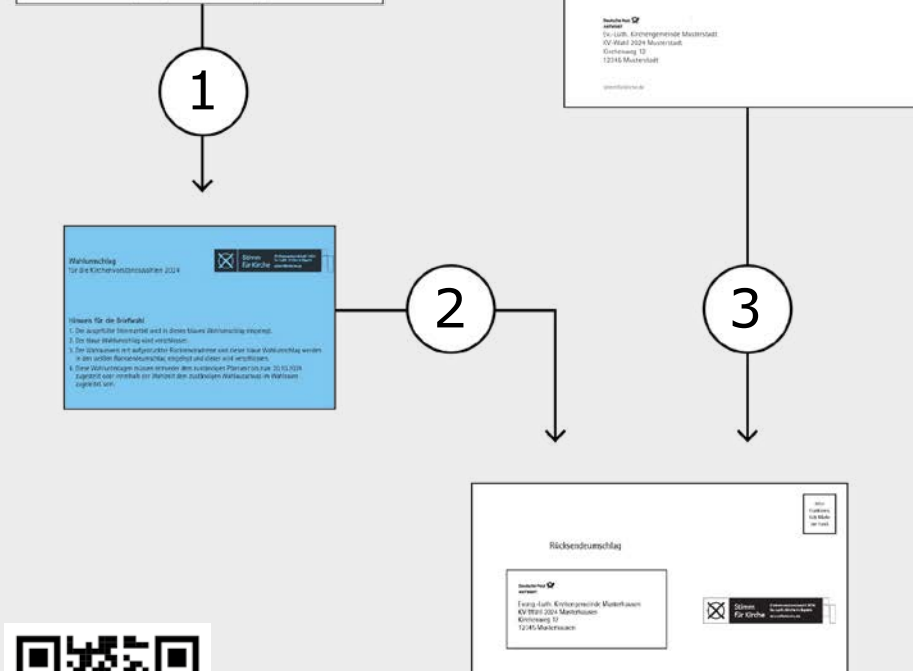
Deutsche Post
ANTWORT
Ev.-Luth. Kirchengemeinde Musterstadt
KV-Wahl 2024 Musterstadt
Kirchenweg 12
12345 Musterstadt

stimmenfuerkirche.de

1

Wahlumschlag
für die Kirchenvorstandswahlen 2024

Stimmen für Kirche

Hinweis für die Briefwahl
1. Den ausgefüllten Stimmzettel wird in diesen blauen Wahlumschlag eingelegt.
2. Der blaue Wahlumschlag wird verschlossen.
3. Der Wahlausweis mit aufgedruckter Rücksendeadresse und dieser blaue Wahlumschlag werden in den weißen Rücksendeumschlag eingelegt und dieser wird verschlossen.
4. Diese Wahlunterlagen müssen entweder den zuständigen Pfarramt bis zum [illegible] zugestellt oder innerhalb der Wahlzeit dem zuständigen Wahlausschuss im Wahllokal zugeleitet sein.

2

3

Bitte Freimachen falls Marke zur Hand

Rücksendeumschlag

Deutsche Post
ANTWORT
Evang.-Luth. Kirchengemeinde Musterhausen
KV-Wahl 2024 Musterhausen
Kirchenweg 12
12345 Musterhausen

Stimmen für Kirche